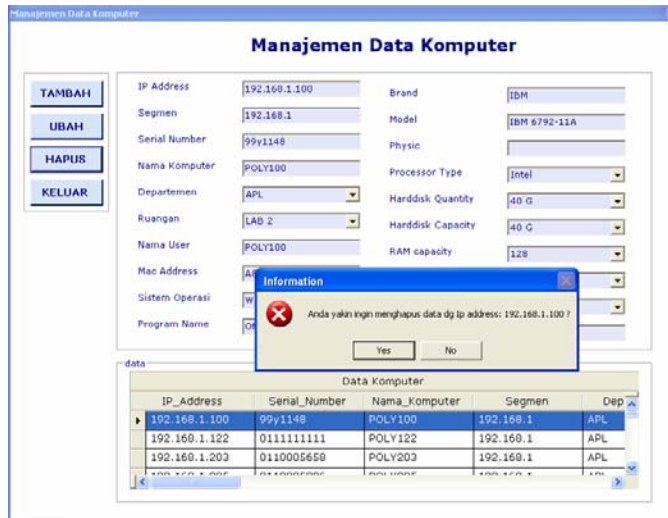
Manajemen Data Komputer

Manajemen Data Komputer

TAMBAH

UBAH

HAPUS

KELUAR

IP Address 192.168.1.100

Segmen 192.168.1

Serial Number 99y1148

Nama Komputer POLY100

Departemen APL

Ruangan LAB 2

Nama User POLY100

Mac Address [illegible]

Sistem Operasi W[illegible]

Program Name O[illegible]

Brand IBM

Model IBM 6792-11A

Physic

Processor Type Intel

Harddisk Quantity 40 G

Harddisk Capacity 40 G

RAM capacity 128

Information

Anda yakin ingin menghapus data dg Ip address: 192.168.1.100 ?

Yes No

data

Data Komputer

| IP_Address | Serial_Number | Nama_Komputer | Segmen | Dep |
|---|---|---|---|---|
| 192.168.1.100 | 99y1148 | POLY100 | 192.168.1 | APL |
| 192.168.1.122 | 0111111111 | POLY122 | 192.168.1 | APL |
| 192.168.1.203 | 0110005658 | POLY203 | 192.168.1 | APL |
| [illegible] | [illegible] | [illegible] | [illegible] | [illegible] |